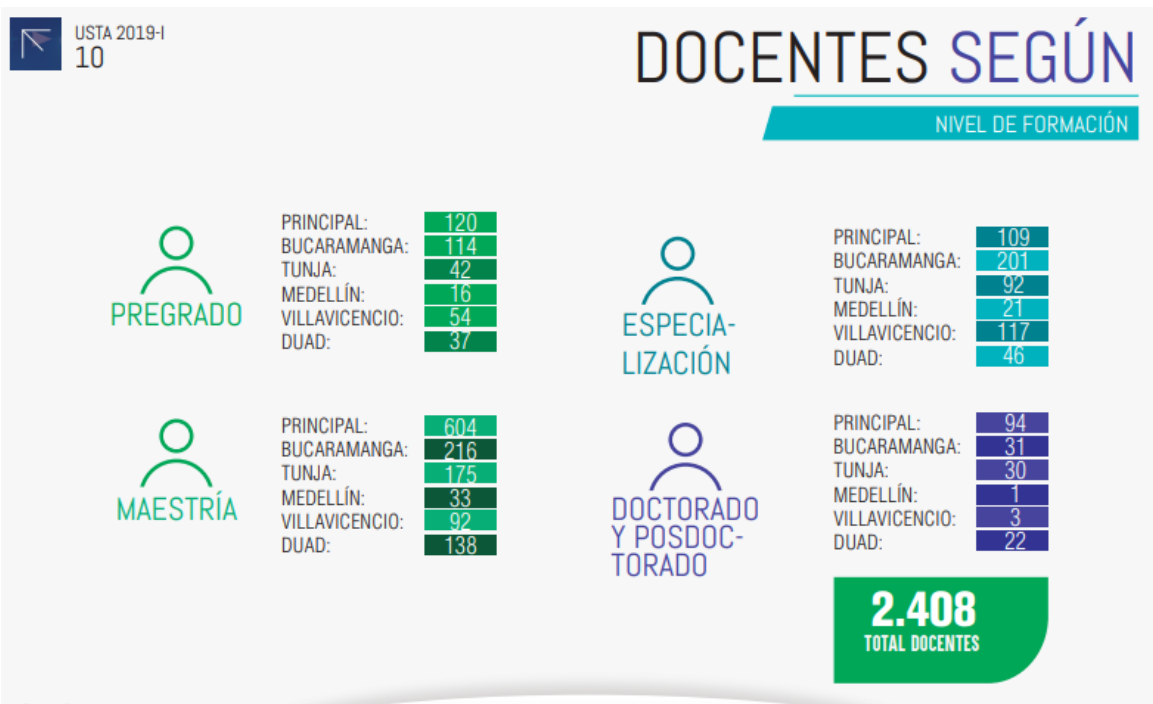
USTA 2019-I
10

DOCENTES SEGÚN

NIVEL DE FORMACIÓN

PREGRADO

| | |
|---|---|
| PRINCIPAL: | 120 |
| BUCARAMANGA: | 114 |
| TUNJA: | 42 |
| MEDELLÍN: | 16 |
| VILLAVICENCIO: | 54 |
| DUAD: | 37 |

ESPECIALIZACIÓN

| | |
|---|---|
| PRINCIPAL: | 109 |
| BUCARAMANGA: | 201 |
| TUNJA: | 92 |
| MEDELLÍN: | 21 |
| VILLAVICENCIO: | 117 |
| DUAD: | 46 |

MAESTRÍA

| | |
|---|---|
| PRINCIPAL: | 604 |
| BUCARAMANGA: | 216 |
| TUNJA: | 175 |
| MEDELLÍN: | 33 |
| VILLAVICENCIO: | 92 |
| DUAD: | 138 |

DOCTORADO Y POSDOCTORADO

| | |
|---|---|
| PRINCIPAL: | 94 |
| BUCARAMANGA: | 31 |
| TUNJA: | 30 |
| MEDELLÍN: | 1 |
| VILLAVICENCIO: | 3 |
| DUAD: | 22 |

2.408
TOTAL DOCENTES